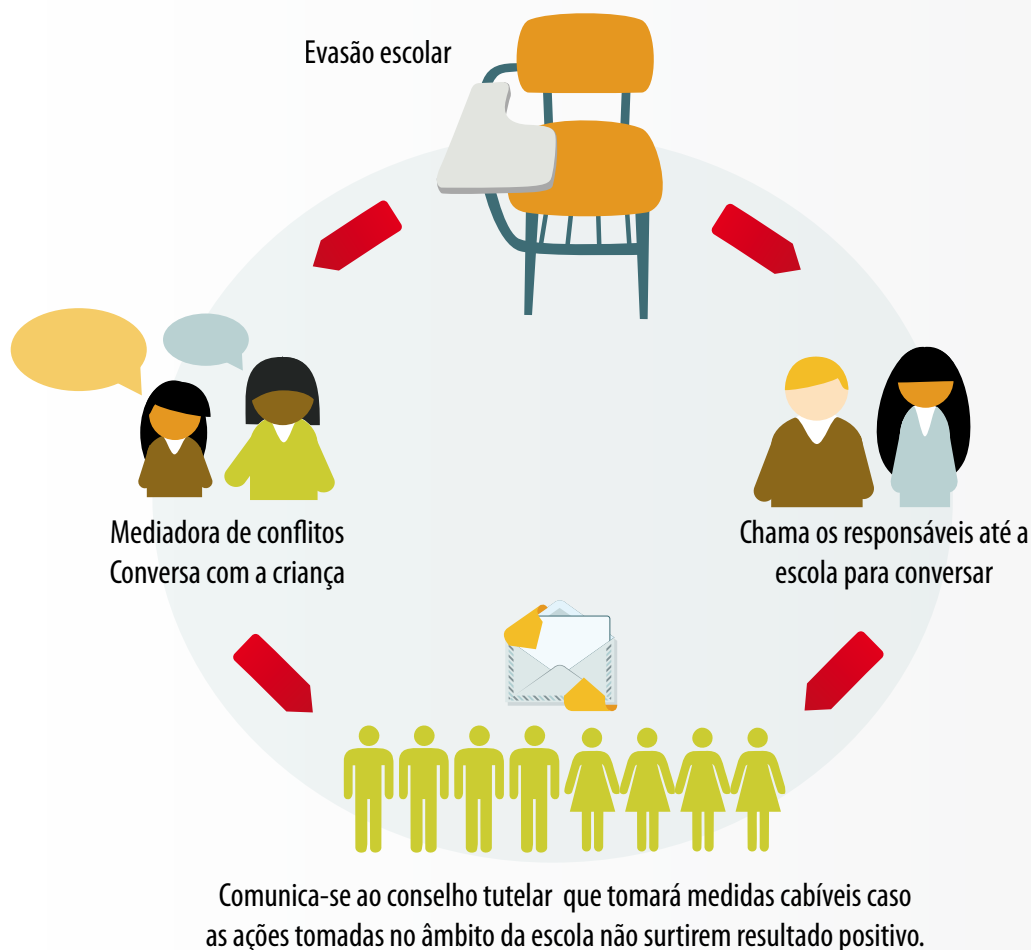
Evasão escolar

Mediadora de conflitos
Conversa com a criança

Chama os responsáveis até a escola para conversar

Comunica-se ao conselho tutelar que tomará medidas cabíveis caso as ações tomadas no âmbito da escola não surtirem resultado positivo.